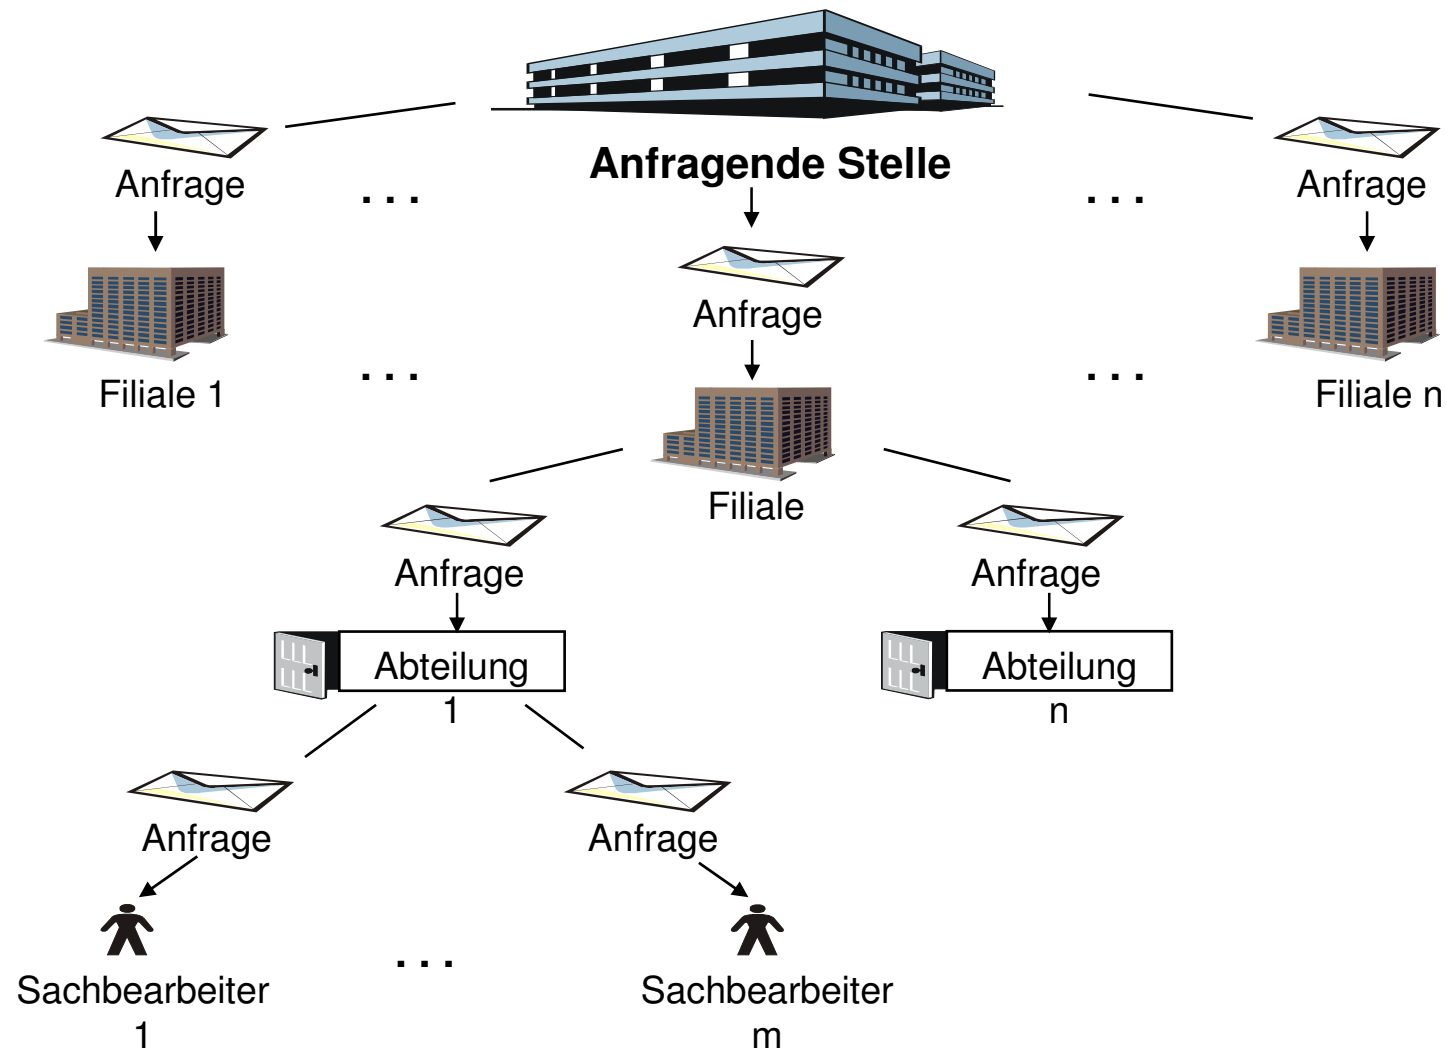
Anfragende Stelle

Anfrage

...

Anfrage

...

Anfrage

Filiale 1

...

Anfrage

...

Filiale n

Filiale

Anfrage

Anfrage

Abteilung 1

Abteilung n

Anfrage

Anfrage

Sachbearbeiter 1

...

Sachbearbeiter m